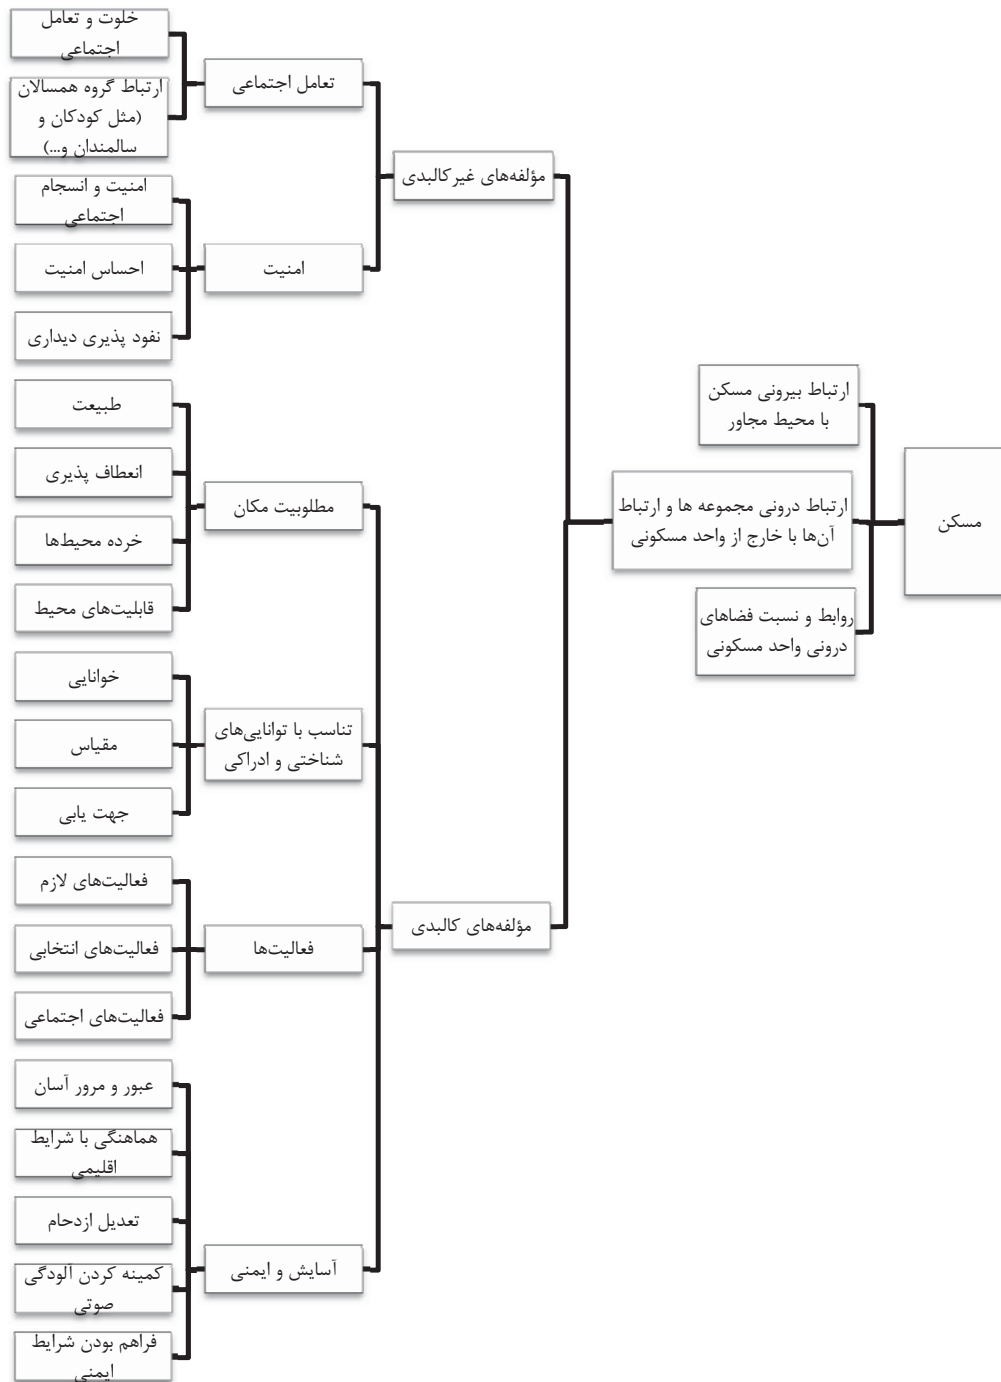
مسکن

ارتباط بیرونی مسکن با محیط مجاور

ارتباط درونی مجموعه ها و ارتباط آن‌ها با خارج از واحد مسکونی

روابط و نسبت فضاهای درونی واحد مسکونی

مؤلفه‌های غیرکالبدی

تعامل اجتماعی

خلوت و تعامل اجتماعی

ارتباط گروه همسالان (مثل کودکان و سالمندان و...)

امنیت

امنیت و انسجام اجتماعی

احساس امنیت

نفود پذیری دیداری

مؤلفه‌های کالبدی

مطلوبیت مکان

طبیعت

انعطاف پذیری

خرده محیط‌ها

قابلیت‌های محیط

تناسب با توانایی‌های شناختی و ادراکی

خوانایی

مقیاس

جهت یابی

فعالیت‌ها

فعالیت‌های لازم

فعالیت‌های انتخابی

فعالیت‌های اجتماعی

آسایش و ایمنی

عبور و مرور آسان

هماهنگی با شرایط اقلیمی

تعدیل ازدحام

کمینه کردن آلودگی صوتی

فراهم بودن شرایط ایمنی